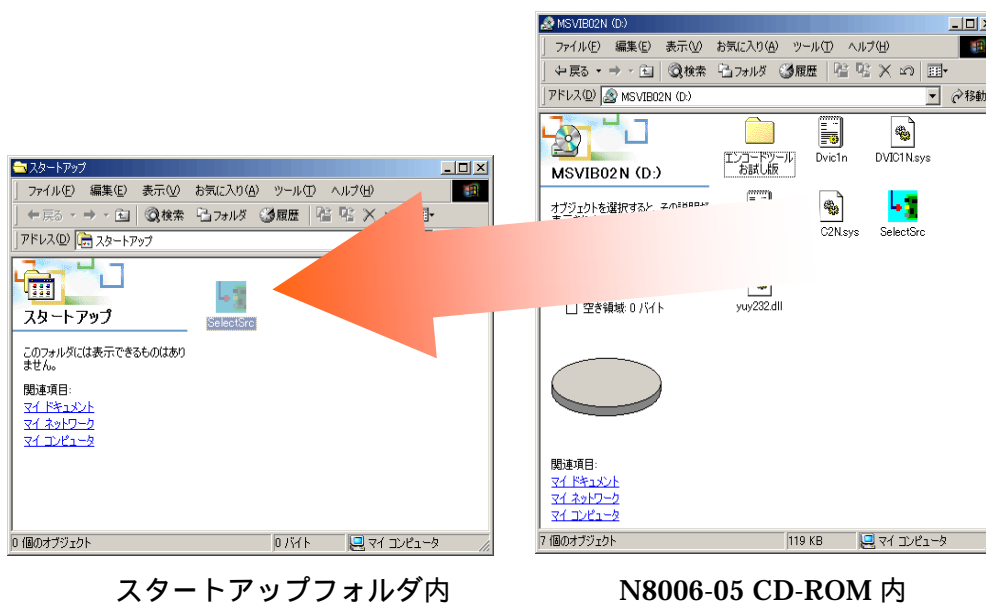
MSVIB02N (D:)

ファイル(F) 編集(E) 表示(V) お気に入り(A) ツール(T) ヘルプ(H)

戻る 検索 フォルダ 履歴

アドレス(D) MSVIB02N (D:) 移動

MSVIB02N (D:)

オブジェクトを選択すると、その説明が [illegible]

エンコードツール お試し版

Dvic1n

DVIC1N.sys

C2N.sys

SelectSrc

空き領域: 0 バイト

yuy232.dll

関連項目:

マイ ドキュメント

マイ ネットワーク

マイ コンピュータ

7 個のオブジェクト

119 KB

マイ コンピュータ

スタートアップ

ファイル(F) 編集(E) 表示(V) お気に入り(A) ツール(T) ヘルプ(H)

戻る 検索 フォルダ 履歴

アドレス(D) スタートアップ

スタートアップ

SelectSrc

このフォルダには表示できるものはありません。

関連項目:

マイ ドキュメント

マイ ネットワーク

マイ コンピュータ

0 個のオブジェクト

0 バイト

マイ コンピュータ

スタートアップフォルダ内

N8006-05 CD-ROM 内